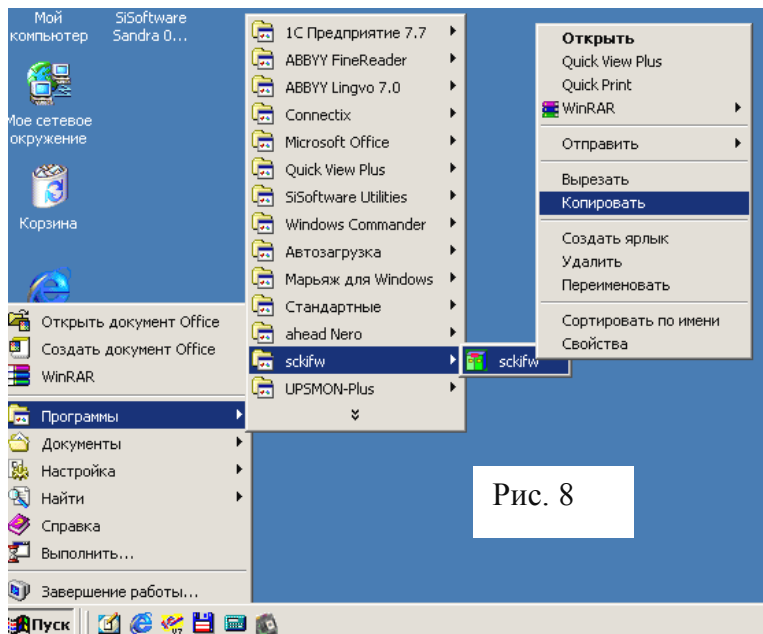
Мой компьютер
SiSoftware Sandra 0...
Мое сетевое окружение
Корзина

1С Предприятие 7.7
ABBYY FineReader
ABBYY Lingvo 7.0
Connectix
Microsoft Office
Quick View Plus
SiSoftware Utilities
Windows Commander
Автозагрузка
Марьяж для Windows
Стандартные
ahead Nero
sckifw
UPSMON-Plus

sckifw

Открыть
Quick View Plus
Quick Print
WinRAR
Отправить
Вырезать
Копировать
Создать ярлык
Удалить
Переименовать
Сортировать по имени
Свойства

Открыть документ Office
Создать документ Office
WinRAR
Программы
Документы
Настройка
Найти
Справка
Выполнить...
Завершение работы...

Рис. 8

Пуск